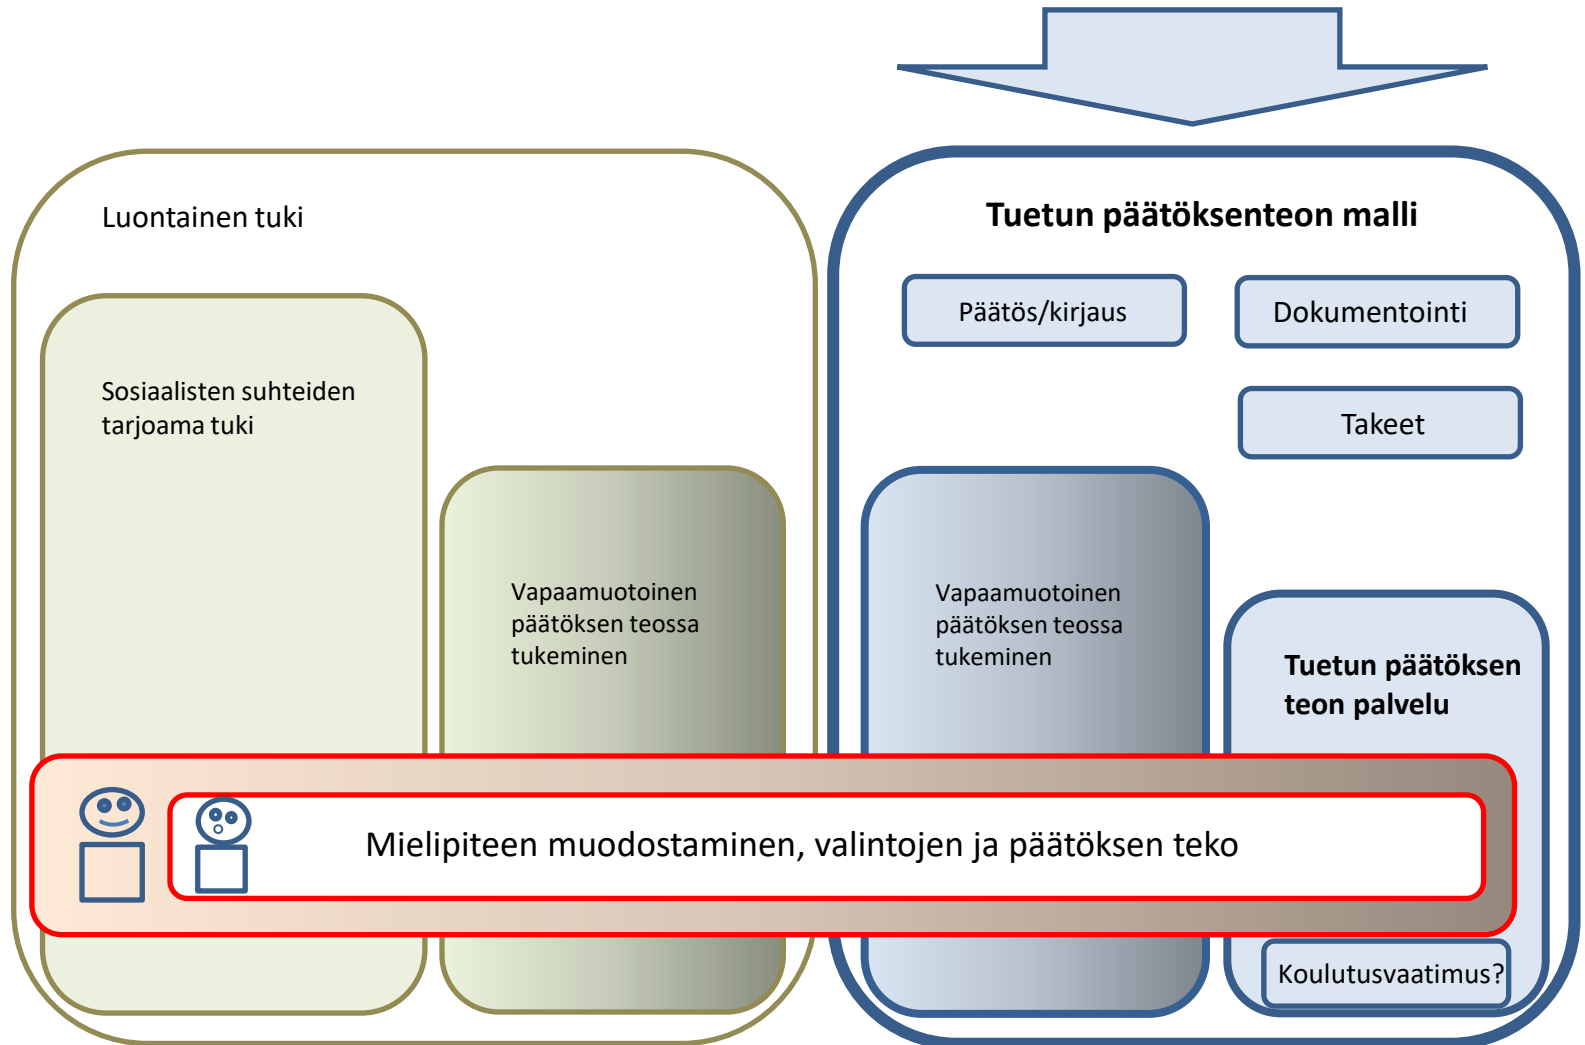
Luontainen tuki

Sosiaalisten suhteiden tarjoama tuki

Vapaamuotoinen päätöksen teossa tukeminen

Tuetun päätöksenteon malli

Päätös/kirjaus

Dokumentointi

Takeet

Vapaamuotoinen päätöksen teossa tukeminen

Tuetun päätöksen teon palvelu

Mielipiteen muodostaminen, valintojen ja päätöksen teko

Koulutusvaatimus?